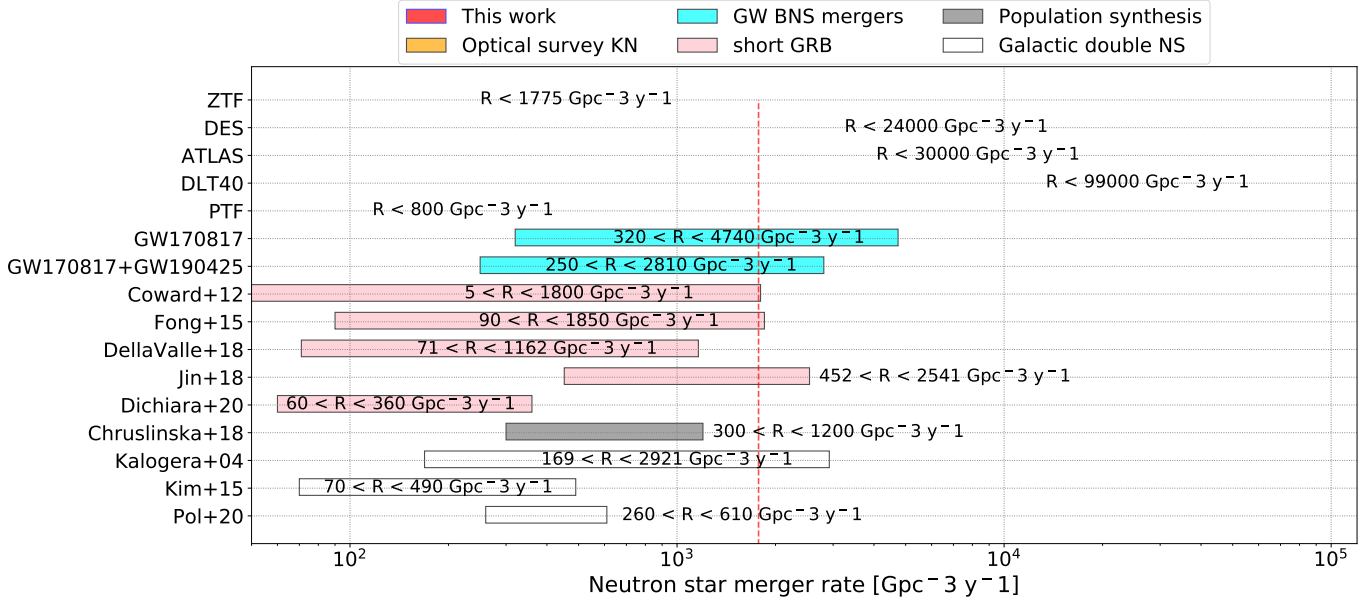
This work
Optical survey KN
GW BNS mergers
short GRB
Population synthesis
Galactic double NS

ZTF
DES
ATLAS
DLT40
PTF
GW170817
GW170817+GW190425
Coward+12
Fong+15
DellaValle+18
Jin+18
Dichiara+20
Chruslinska+18
Kalogera+04
Kim+15
Pol+20

R < 1775 Gpc$^{-3}$ y$^{-1}$
R < 24000 Gpc$^{-3}$ y$^{-1}$
R < 30000 Gpc$^{-3}$ y$^{-1}$
R < 99000 Gpc$^{-3}$ y$^{-1}$
R < 800 Gpc$^{-3}$ y$^{-1}$
320 < R < 4740 Gpc$^{-3}$ y$^{-1}$
250 < R < 2810 Gpc$^{-3}$ y$^{-1}$
5 < R < 1800 Gpc$^{-3}$ y$^{-1}$
90 < R < 1850 Gpc$^{-3}$ y$^{-1}$
71 < R < 1162 Gpc$^{-3}$ y$^{-1}$
452 < R < 2541 Gpc$^{-3}$ y$^{-1}$
60 < R < 360 Gpc$^{-3}$ y$^{-1}$
300 < R < 1200 Gpc$^{-3}$ y$^{-1}$
169 < R < 2921 Gpc$^{-3}$ y$^{-1}$
70 < R < 490 Gpc$^{-3}$ y$^{-1}$
260 < R < 610 Gpc$^{-3}$ y$^{-1}$

$10^2$ $10^3$ $10^4$ $10^5$
Neutron star merger rate [Gpc$^{-3}$ y$^{-1}$]